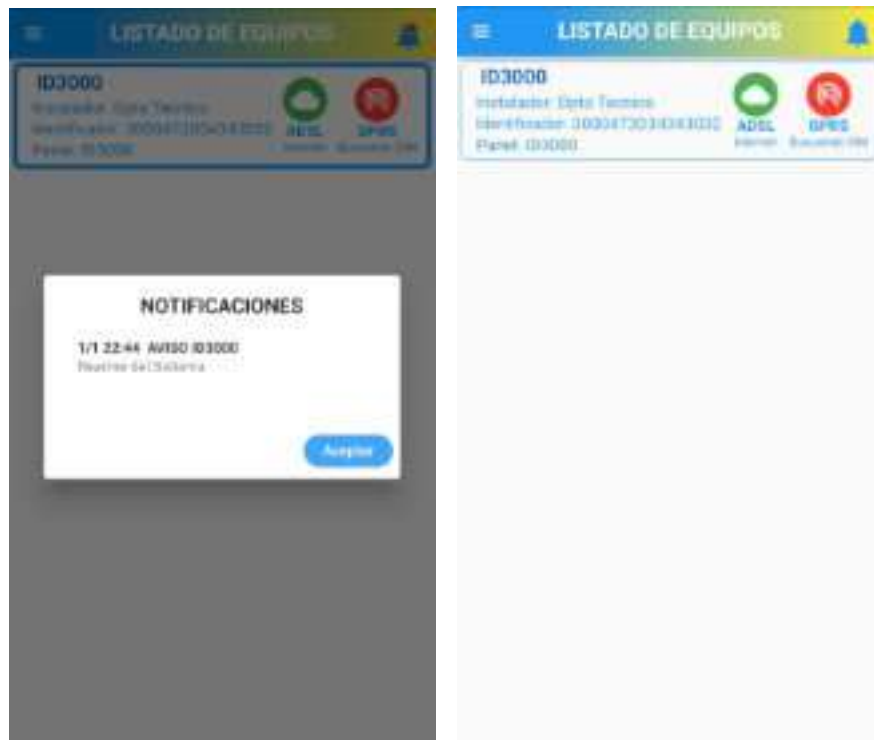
LISTADO DE EQUIPOS

ID3000
Instalador: Dpto Tecnico
Identificador: 3000473034343032
Panel: ID3000

ADSL
Internet

GPRS
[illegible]

NOTIFICACIONES

1/1 22:44 AVISO ID3000
Reinicio del Sistema

Aceptar

LISTADO DE EQUIPOS

ID3000
Instalador: Dpto Tecnico
Identificador: 3000473034343032
Panel: ID3000

ADSL
Internet

GPRS
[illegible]